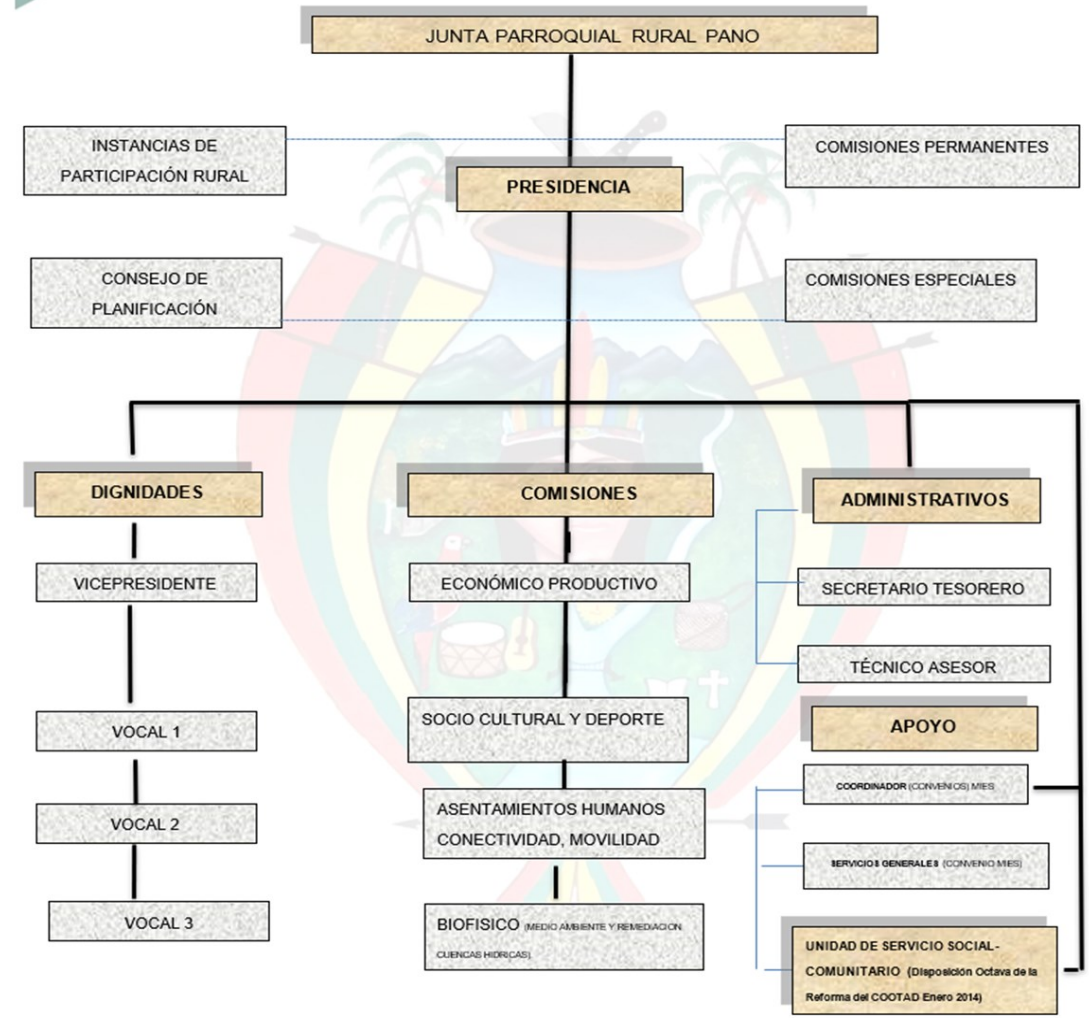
JUNTA PARROQUIAL RURAL PANO

INSTANCIAS DE PARTICIPACIÓN RURAL

COMISIONES PERMANENTES

PRESIDENCIA

CONSEJO DE PLANIFICACIÓN

COMISIONES ESPECIALES

DIGNIDADES

VICEPRESIDENTE

VOCAL 1

VOCAL 2

VOCAL 3

COMISIONES

ECONÓMICO PRODUCTIVO

SOCIO CULTURAL Y DEPORTE

ASENTAMIENTOS HUMANOS CONECTIVIDAD, MOVILIDAD

BIOFISICO (MEDIO AMBIENTE Y REMEDIACION CUENCAS HIDRICAS)

ADMINISTRATIVOS

SECRETARIO TESORERO

TÉCNICO ASESOR

APOYO

COORDINADOR (CONVENIOS) MIES

SERVICIOS GENERALES (CONVENIO MIES)

UNIDAD DE SERVICIO SOCIAL-COMUNITARIO (Disposición Octava de la Reforma del COOTAD Enero 2014)